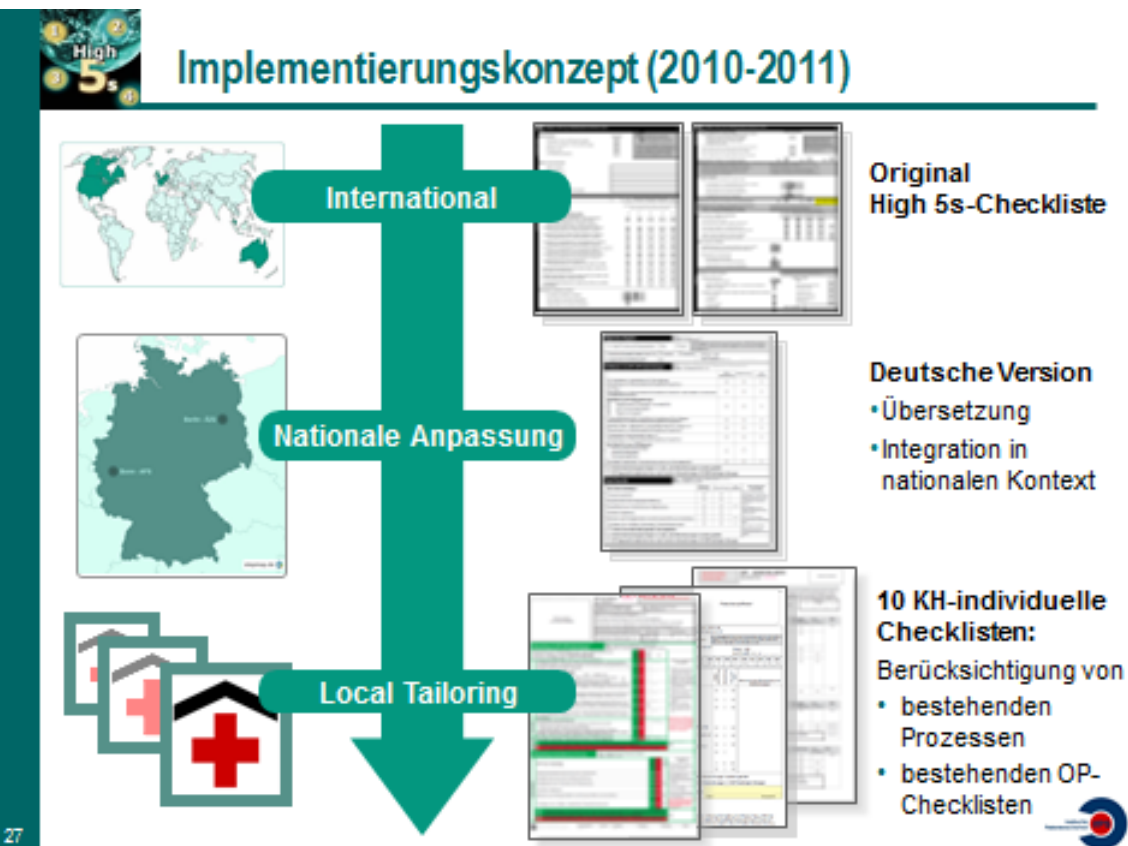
High 5s

Implementierungskonzept (2010-2011)

International

Original High 5s-Checkliste

Nationale Anpassung

Deutsche Version
•Übersetzung
•Integration in nationalen Kontext

Local Tailoring

10 KH-individuelle Checklisten:
Berücksichtigung von
• bestehenden Prozessen
• bestehenden OP-Checklisten

27